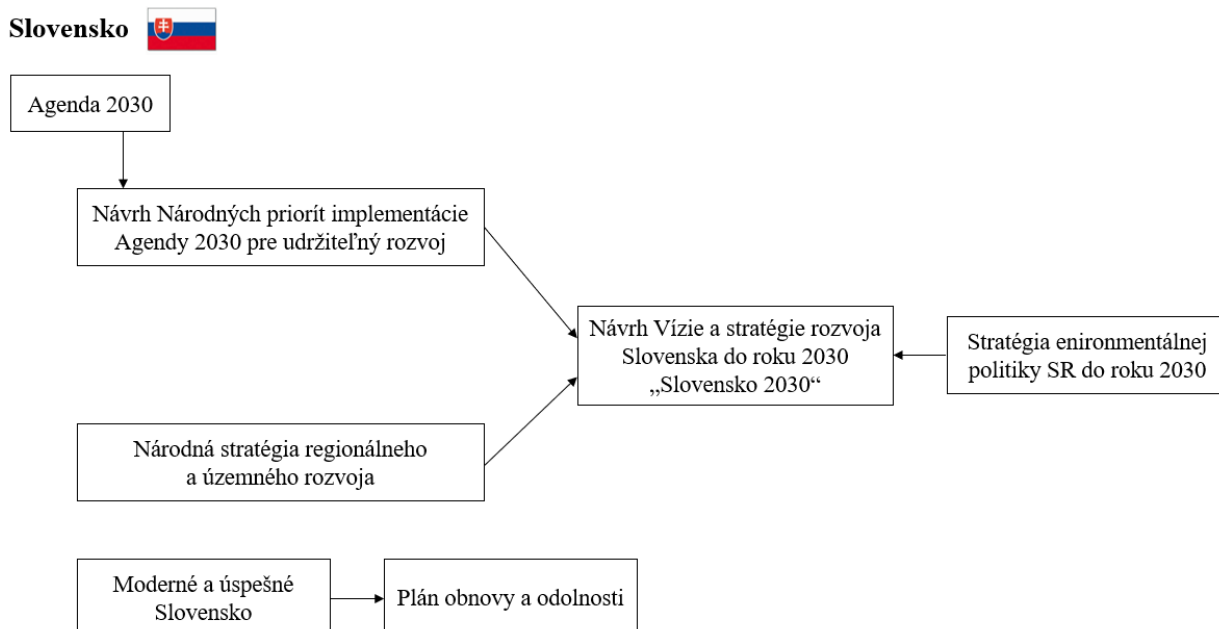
Slovensko

Agenda 2030

Návrh Národných priorít implementácie Agendy 2030 pre udržiteľný rozvoj

Návrh Vízie a stratégie rozvoja Slovenska do roku 2030 „Slovensko 2030“

Stratégia enironmentálnej politiky SR do roku 2030

Národná stratégia regionálneho a územného rozvoja

Moderné a úspešné Slovensko

Plán obnovy a odolnosti